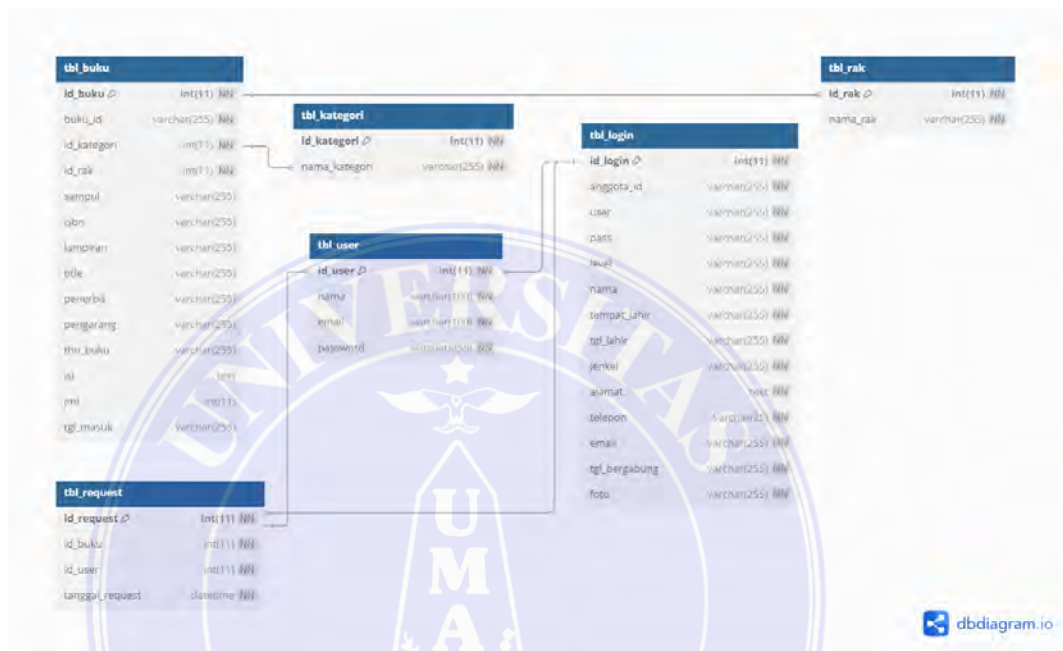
tbl_buku

| id_buku | int(11) NN |
|---|---|
| buku_id | varchar(255) NN |
| id_kategori | int(11) NN |
| id_rak | int(11) NN |
| sampul | varchar(255) |
| isbn | varchar(255) |
| lampiran | varchar(255) |
| title | varchar(255) |
| penerbit | varchar(255) |
| pengarang | varchar(255) |
| thn_buku | varchar(255) |
| isi | text |
| jml | int(11) |
| tgl_masuk | varchar(255) |

tbl_kategori

| id_kategori | int(11) NN |
|---|---|
| nama_kategori | varchar(255) NN |

tbl_user

| id_user | int(11) NN |
|---|---|
| nama | varchar(100) NN |
| email | varchar(100) NN |
| password | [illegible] NN |

tbl_login

| id_login | int(11) NN |
|---|---|
| anggota_id | varchar(255) NN |
| user | varchar(255) NN |
| pass | varchar(255) NN |
| level | varchar(255) NN |
| nama | varchar(255) NN |
| tempat_lahir | varchar(255) NN |
| tgl_lahir | varchar(255) NN |
| jenkel | varchar(255) NN |
| alamat | text NN |
| telepon | varchar(25) NN |
| email | varchar(255) NN |
| tgl_bergabung | varchar(255) NN |
| foto | varchar(255) NN |

tbl_rak

| id_rak | int(11) NN |
|---|---|
| nama_rak | varchar(255) NN |

tbl_request

| id_request | int(11) NN |
|---|---|
| id_buku | int(11) NN |
| id_user | int(11) NN |
| tanggal_request | datetime NN |

UNIVERSITAS
U
M
A

dbdiagram.io